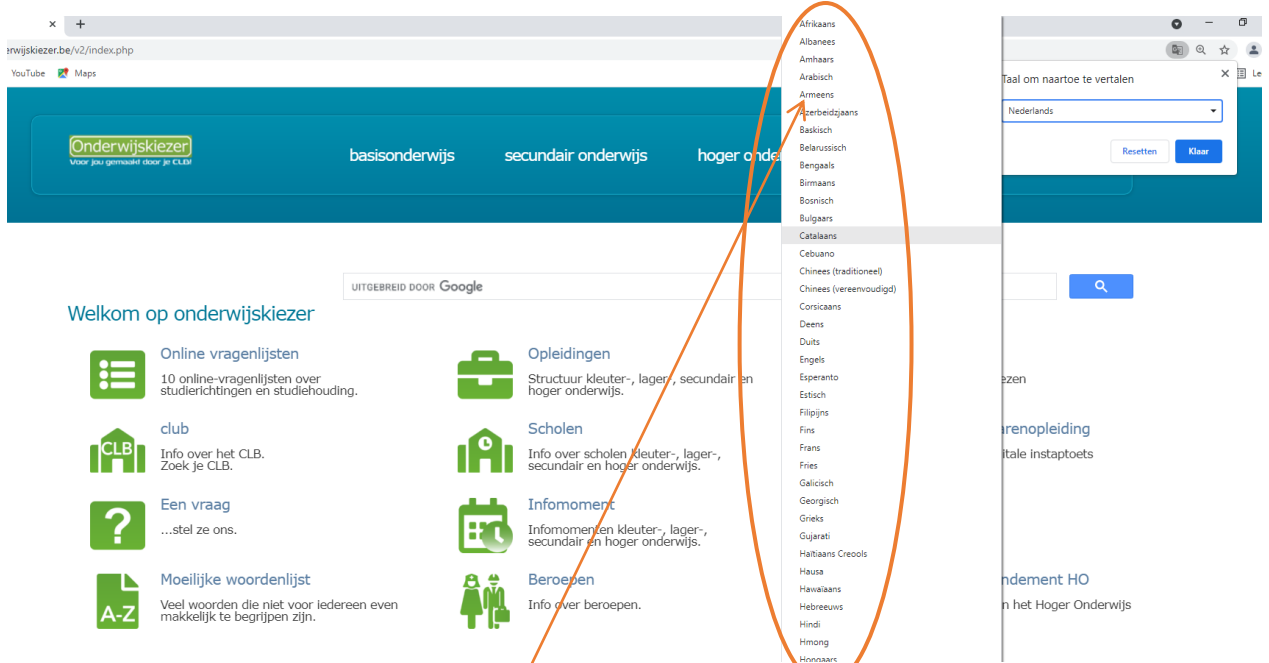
×  +

erwijskiezer.be/v2/index.php

YouTube  Maps

Onderwijskiezer
Voor jou gemaakt door je CLB!

basisonderwijs   secundair onderwijs   hoger ond

UITGEBREID DOOR Google

Welkom op onderwijskiezer

Online vragenlijsten
10 online-vragenlijsten over studierichtingen en studiehouding.

Opleidingen
Structuur kleuter-, lager-, secundair en hoger onderwijs.

ezen

CLB
club
Info over het CLB.
Zoek je CLB.

Scholen
Info over scholen kleuter-, lager-, secundair en hoger onderwijs.

arenopleiding
itale instaptoets

?
Een vraag
...stel ze ons.

Infomoment
Infomomenten kleuter-, lager-, secundair en hoger onderwijs.

A-Z
Moeilijke woordenlijst
Veel woorden die niet voor iedereen even makkelijk te begrijpen zijn.

Beroepen
Info over beroepen.

ndement HO
n het Hoger Onderwijs

Afrikaans
Albanees
Amhaars
Arabisch
Armeens
Azerbeidzjaans
Baskisch
Belarussisch
Bengaals
Birmaans
Bosnisch
Bulgaars
Catalaans
Cebuano
Chinees (traditioneel)
Chinees (vereenvoudigd)
Corsicaans
Deens
Duits
Engels
Esperanto
Estisch
Filipijns
Fins
Frans
Fries
Galicisch
Georgisch
Grieks
Gujarati
Haïtiaans Creools
Hausa
Hawaïaans
Hebreeuws
Hindi
Hmong
Hongaars

Taal om naartoe te vertalen ×
Nederlands
Resetten   Klaar

Le